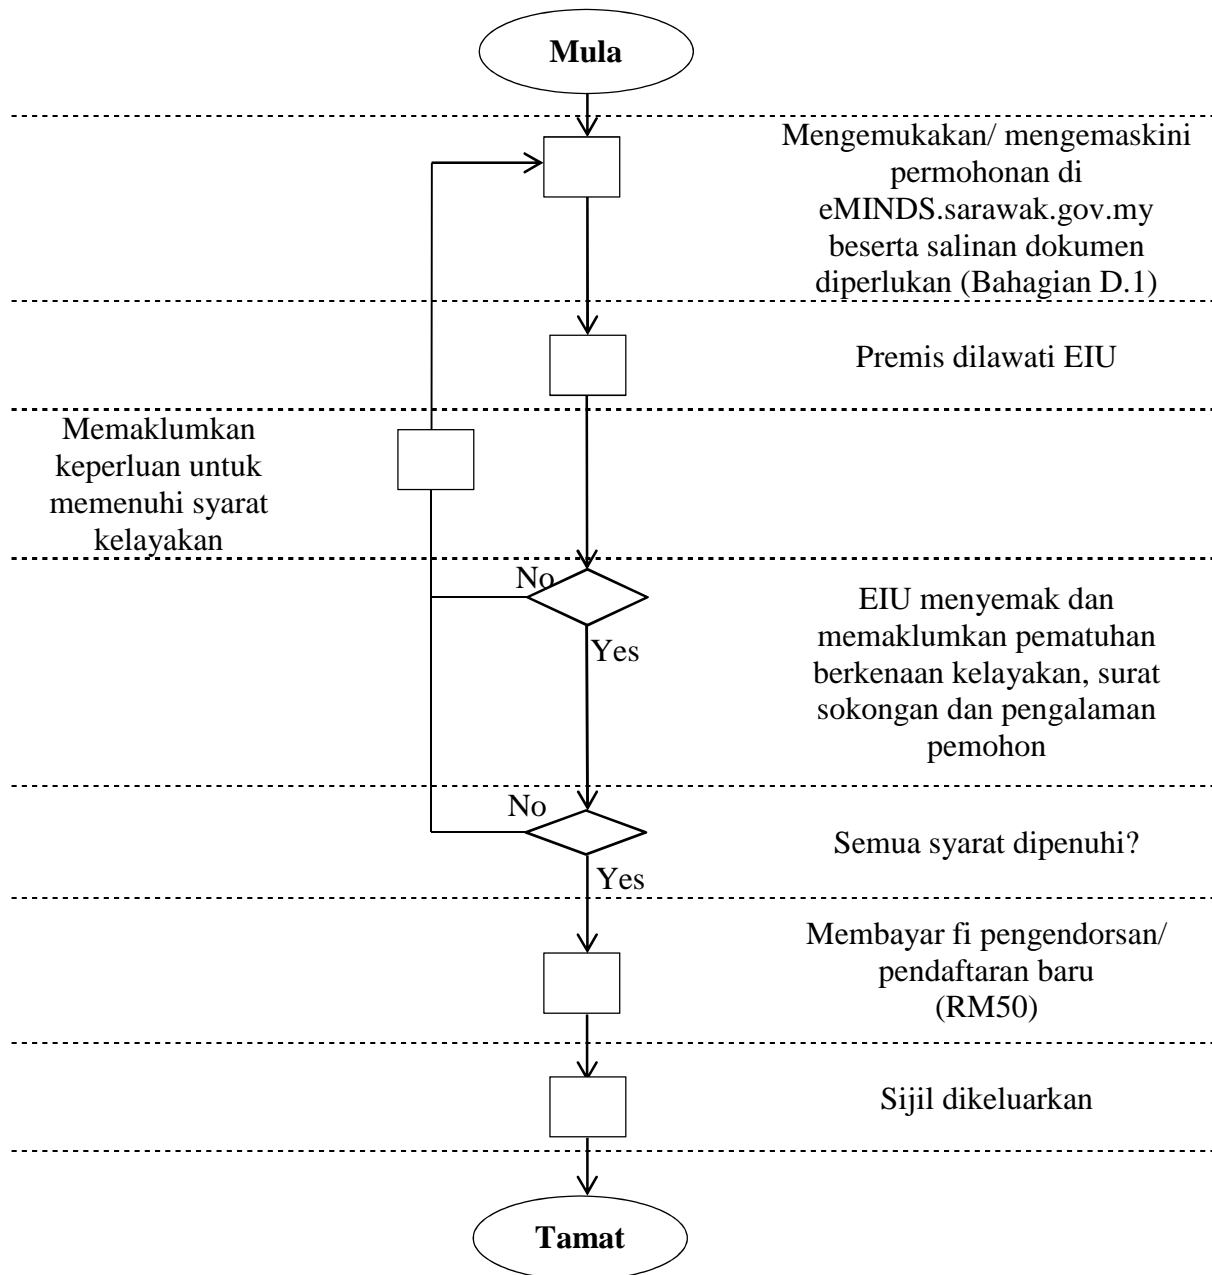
Mula

Mengemukakan/ mengemaskini permohonan di eMINDS.sarawak.gov.my beserta salinan dokumen diperlukan (Bahagian D.1)

Premis dilawati EIU

Memaklumkan keperluan untuk memenuhi syarat kelayakan

No

Yes

EIU menyemak dan memaklumkan pematuhan berkenaan kelayakan, surat sokongan dan pengalaman pemohon

No

Semua syarat dipenuhi?

Yes

Membayar fi pengendorsan/ pendaftaran baru (RM50)

Sijil dikeluarkan

Tamat